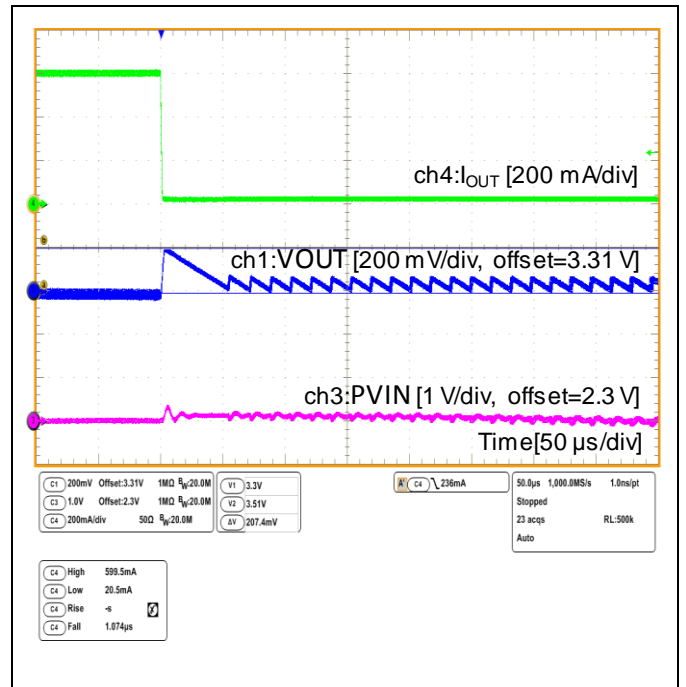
ch4:$I_{OUT}$ [200 mA/div]

ch1:VOUT [200 mV/div, offset=3.31 V]

ch3:PVIN [1 V/div, offset=2.3 V]

Time[50 µs/div]

| | | | |
|---|---|---|---|
| C1 | 200mV | Offset:3.31V | 1MΩ $B_W$:20.0M |
| C3 | 1.0V | Offset:2.3V | 1MΩ $B_W$:20.0M |
| C4 | 200mA/div | | 50Ω $B_W$:20.0M |

| | |
|---|---|
| V1 | 3.3V |
| V2 | 3.51V |
| ΔV | 207.4mV |

A C4 \ 236mA

50.0µs 1,000.0MS/s 1.0ns/pt
Stopped
23 acqs RL:500k
Auto

| | | |
|---|---|---|
| C4 | High | 599.5mA |
| C4 | Low | 20.5mA |
| C4 | Rise | -s |
| C4 | Fall | 1.074µs |